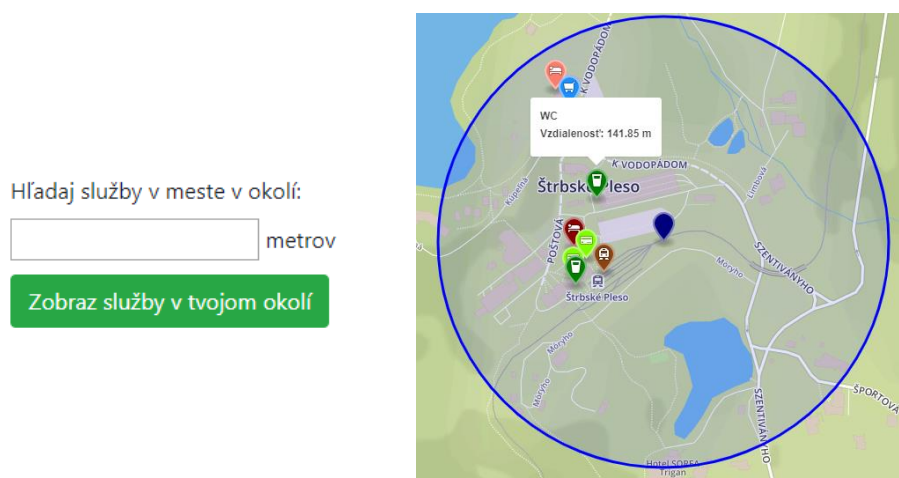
Hľadaj služby v meste v okolí:

metrov

Zobraz služby v tvojom okolí

K VODOPÁDOM

WC
Vzdialenosť: 141.85 m

K VODOPÁDOM

Štrbské Pleso

Kupelná

POŠTOVÁ

Limbová

SZENTIVÁNYHO

Moryho

Štrbské Pleso

Moryho

Moryho

SZENTIVÁNYHO

ŠPORTOVÁ

Hotel SOREA Trigan